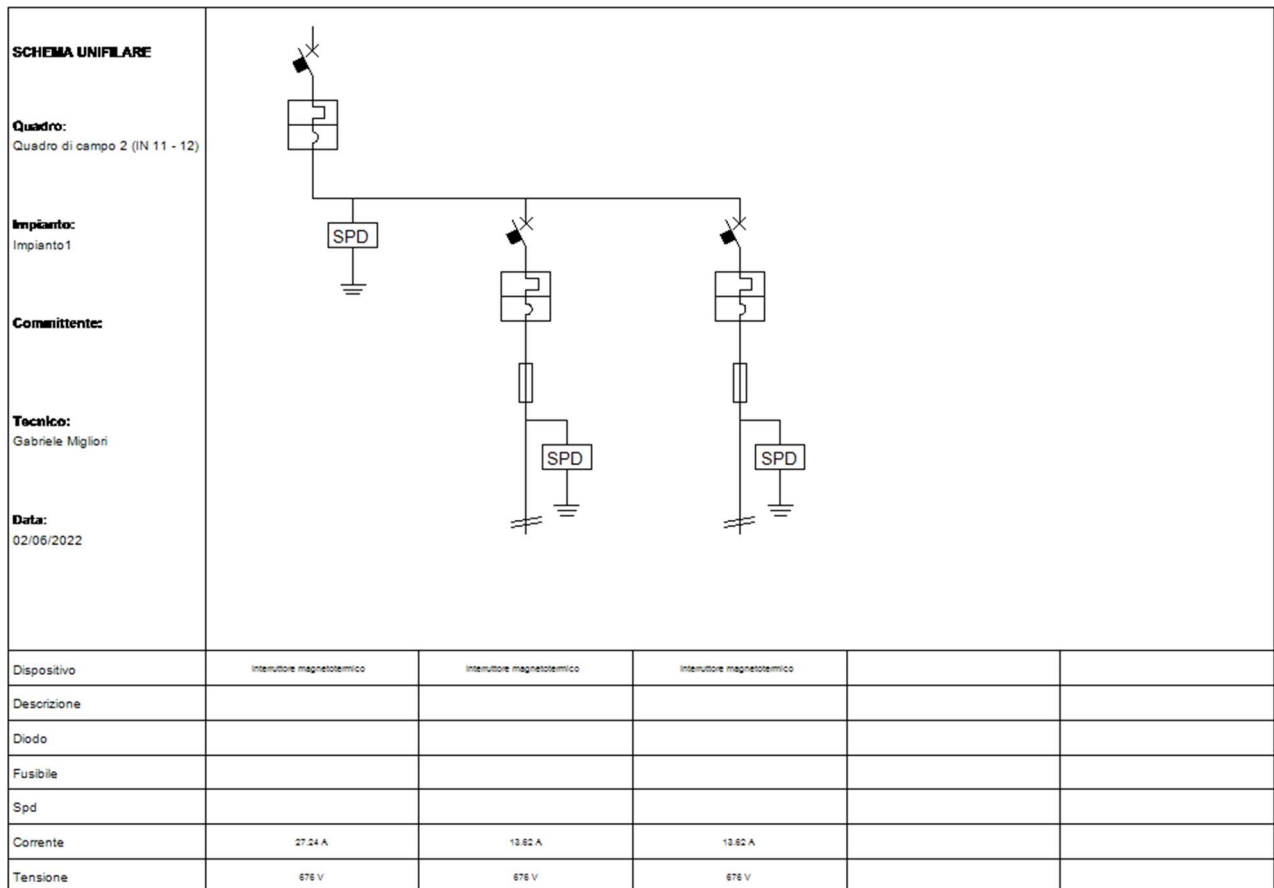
SCHEMA UNIFILARE

Quadro:
Quadro di campo 2 (IN 11 - 12)

Impianto:
Impianto1

Committente:

Tecnico:
Gabriele Migliori

Data:
02/06/2022

SPD

SPD

SPD

| Dispositivo | Interruttore magnetotermico | Interruttore magnetotermico | Interruttore magnetotermico | | |
|---|---|---|---|---|---|
| Descrizione | | | | | |
| Diodo | | | | | |
| Fusibile | | | | | |
| Spd | | | | | |
| Corrente | 27.24 A | 13.62 A | 13.62 A | | |
| Tensione | 676 V | 676 V | 676 V | | |